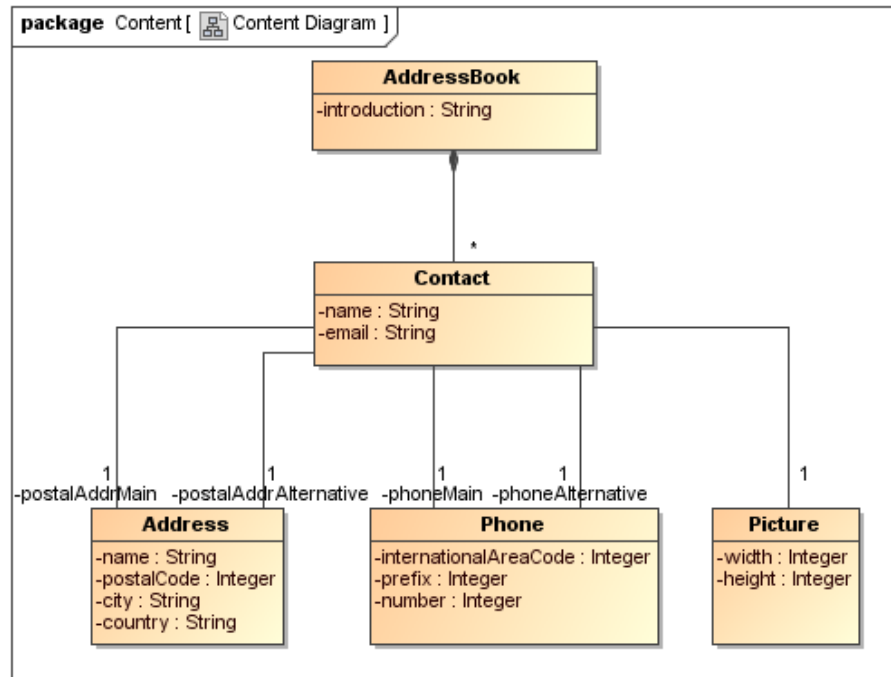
package Content [ Content Diagram ]

AddressBook
-introduction : String

*

Contact
-name : String
-email : String

1
-postalAddrMain

1
-postalAddrAlternative

1
-phoneMain

1
-phoneAlternative

1

Address
-name : String
-postalCode : Integer
-city : String
-country : String

Phone
-internationalAreaCode : Integer
-prefix : Integer
-number : Integer

Picture
-width : Integer
-height : Integer